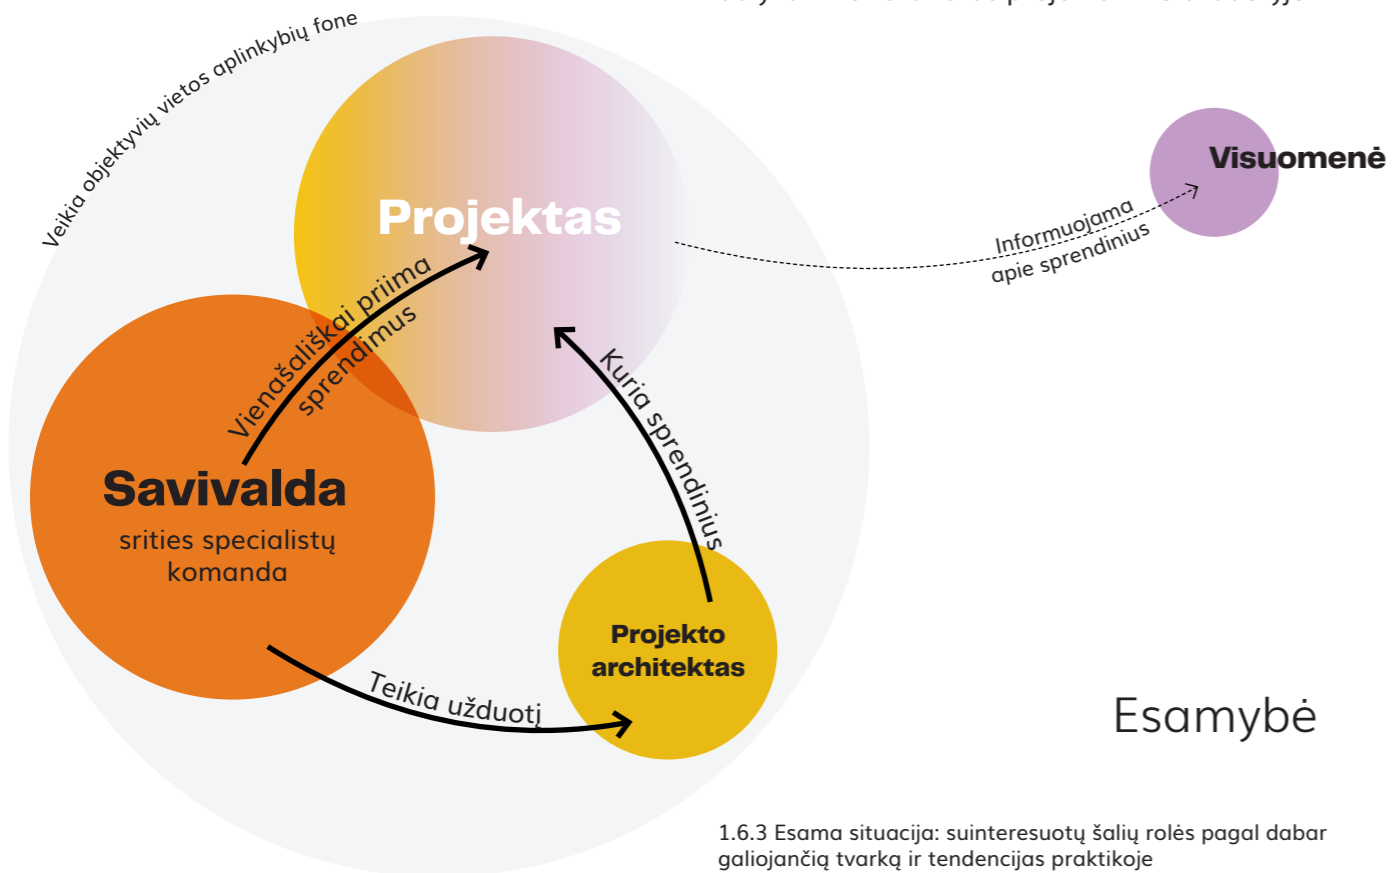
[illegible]

Veikia objektyvių vietos aplinkybių fone

Projektas

Visuomenė

Informuojama apie sprendinius

Vienašališkai priima sprendimus

Kuria sprendinius

Savivalda

srities specialistų komanda

Projekto architektas

Teikia užduotį

Esamybė

1.6.3 Esama situacija: suinteresuotų šalių rolės pagal dabar galiojančią tvarką ir tendencijas praktikoje